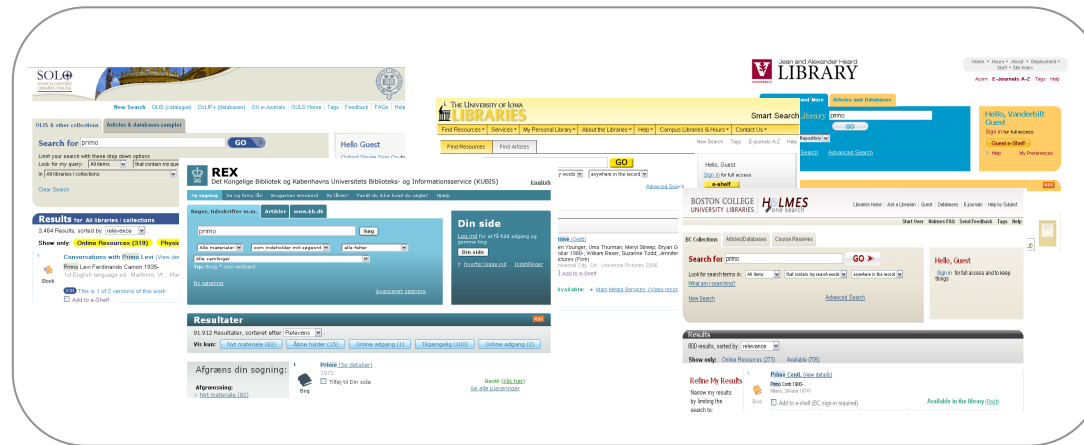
SOLO
SEARCH OXFORD LIBRARIES ONLINE

New Search | OLIS (catalogue) | OxLIP+ (databases) | OU e-Journals | OULS Home | Tags | Feedback | FAQs | Help

OLIS & other collections | Articles & databases sampler

Search for primo GO

Limit your search with these drop down options
Look for my query: All items that contain my query
In All libraries / collections

Clear Search

Hello Guest

Results for All libraries / collections
3,464 Results, sorted by: relevance
Show only: Online Resources (318) Physi

Conversations with Primo Levi [View det
Primo Levi Ferdinando Camon 1935-
1st English language ed. Marlboro, Vt. : Mar
Book
This is 1 of 2 versions of this work
Add to e-Shelf

REX
Det Kongelige Bibliotek og Københavns Universitets Biblioteks- og Informationsservice (KUBIS)
English

Ny søgning | Se og forny lån | Brugerens emneord | Ny låner? | Fandt du ikke det du søgte? | Hjælp

Bøger, tidsskrifter m.m. | Artikler | www.kb.dk

primo Søg
Alle materialer | som indeholder mit søgeord | alle felter
Alle samlinger
Tip: Brug * som wildcard

Ny søgning
Avanceret søgning

Din side
Log ind for at få fuld adgang og gemme ting
Din side
Hvorfor logge ind Indstillinger

Resultater
91.912 Resultater, sorteret efter Relevans
Vis kun: Nyt materiale (82) Åbne hylder (15) Online adgang (1) Tilgængelig (100) Online adgang (2)

Afgræns din søgning:
Afgrænsning:
Nyt materiale (82)

Primo [Se detaljer]
1972
Bog
Tilføj til Din side
Bestil (klik her)
Se alle placeringer

THE UNIVERSITY OF IOWA
LIBRARIES
Smart Search
Find Resources | Services | My Personal Library | About the Libraries | Help | Campus Libraries & Hours | Contact Us
Find Resources | Find Articles
New Search Tags E-Journals A-Z Help
GO
y words | anywhere in the record
Advanced Search
Hello, Guest
Sign in for full access
e-shelf
mo (Getti)
en Younger; Uma Thurman; Meryl Streep; Bryan G
ollar 1960-; William Reiser; Suzanne Todd; Jennifer
ctures (Firm)
niversal City, CA : Universal Pictures 2006
Add to E-Shelf
Available: Main Media Services (Video recor

Jean and Alexander Heard
LIBRARY
Home • Hours • About • Employment • Staff • Site Index
Acorn E-Journals A-Z Tags Help
Articles and Databases
primo
GO
Search Advanced Search
Hello, Vanderbilt Guest
Sign in for full access
Guest e-Shelf
Help My Preferences

BOSTON COLLEGE UNIVERSITY LIBRARIES
HOLMES
one search
Libraries Home | Ask a Librarian | Guest | Databases | E-journals | Help by Subject
Start Over Holmes FAQ Send Feedback Tags Help
BC Collections | Articles/Databases | Course Reserves
Search for primo GO
Look for search terms in: All items | that contain my search words | anywhere in the record
What am I searching?
New Search
Advanced Search
Hello, Guest
Sign in for full access and to keep things

Results
800 results, sorted by: relevance
Show only: Online Resources (273) Available (705)
Refine My Results
Narrow my results by limiting the search to:
Primo Conti. (view details)
Primo Conti 1900-
Milano, Silvana 1974
Book
Add to e-shelf (BC sign-in required)
Available in the library (find)